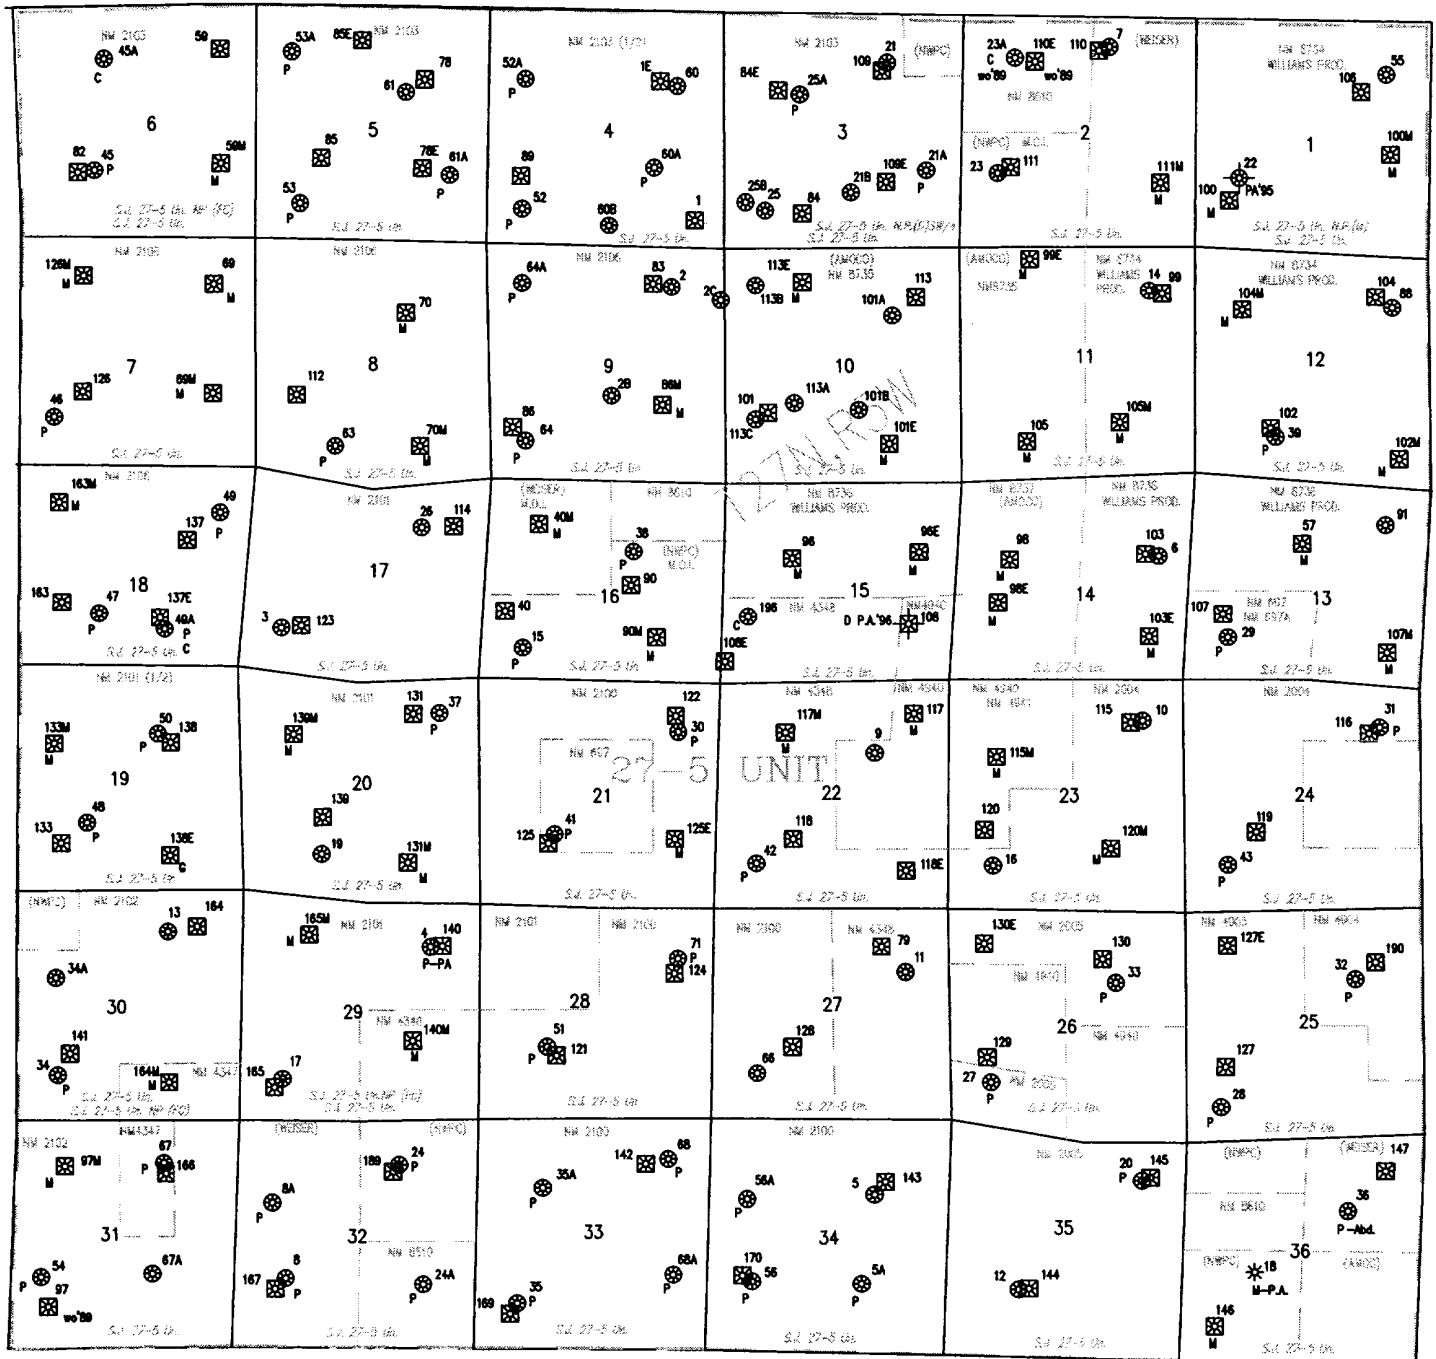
NM 2103 45A C 59 6 82 45 P 56M M S.J. 27-5 Un. NP (FC) S.J. 27-5 Un.

53A P 85E NM 2103 61 78 5 85 78E 61A P 53 P S.J. 27-5 Un.

NM 2102 (1/2) 52A P 1E 60 4 89 60A P 52 P 60B 1 S.J. 27-5 Un.

NM 2103 84E 25A P 21 109 (NWPC) 3 25B 25 84 21B 109E 21A P S.J. 27-5 Un. N.P.(DSW)? S.J. 27-5 Un.

23A C wo'89 110E wo'89 110 7 (WEISER) NM 8010 (NWPC) M.O.I. 2 23 111 111M M S.J. 27-5 Un.

NM 8734 WILLIAMS PROD. 106 55 1 100M M 22 PA'95 100 M S.J. 27-5 Un. N.P.(M) S.J. 27-5 Un.

126M M NM 2106 69 M 7 126 69M M 46 P S.J. 27-5 Un.

NM 2106 70 M 8 112 63 P 70M M S.J. 27-5 Un.

64A P NM 2106 83 2 2C 9 2B 86M M 86 64 P S.J. 27-5 Un.

113E 113B M (AMOCO) NM 8735 113 101A 10 101 113C 113A 101B 101E S.J. 27-5 Un.

(AMOCO) NM8735 99E NM 8734 WILLIAMS PROD. 14 99 11 105 105M M S.J. 27-5 Un.

NM 8734 WILLIAMS PROD. 104M M 104 88 12 102 39 P 102M M S.J. 27-5 Un.

163M M NM 2106 49 P 137 18 163 47 P 137E 49A P C S.J. 27-5 Un.

NM 2101 26 114 17 3 123 S.J. 27-5 Un.

(WEISER) M.O.I. 40M M NM 8610 38 P (NWPC) M.O.I. 90 16 40 15 P 90M M S.J. 27-5 Un.

127N ROW

NM 8735 WILLIAMS PROD. 96 M 96E M 15 C 196 NM 4348 D P.A.'96 NM4940 108 108E S.J. 27-5 Un.

NM 8737 (AMOCO) 98 M 98E M 14 NM 8735 WILLIAMS PROD. 103 6 103E M S.J. 27-5 Un.

NM 8736 WILLIAMS PROD. 91 57 M 107 NM 657 NM 657A 29 P 13 107M M S.J. 27-5 Un.

NM 2101 (1/2) 133M M 50 P 138 19 48 P 133 138E C S.J. 27-5 Un.

139M M NM 2101 131 37 P 20 139 19 131M M S.J. 27-5 Un.

NM 2100 122 30 P NM 657 27-5 UNIT 21 125 41 P 125E M S.J. 27-5 Un.

NM 4348 117M M NM 4940 117 M 9 22 118 42 P 116E S.J. 27-5 Un.

NM 4940 NM 4941 NM 2004 115 10 115M M 23 120 16 120M M S.J. 27-5 Un.

NM 2004 116 31 P 24 119 43 P S.J. 27-5 Un.

(NWPC) NM 2102 13 164 34A 30 141 34 P 164M M NM 4347 S.J. 27-5 Un. S.J. 27-5 Un. NP (FC)

165M M NM 2101 4 140 P–PA 29 NM 4349 140M M 165 17 S.J. 27-5 Un.NP (FC) S.J. 27-5 Un.

NM 2101 NM 2100 71 P 124 28 51 P 121 S.J. 27-5 Un.

NM 2100 NM 4348 79 11 27 128 66 S.J. 27-5 Un.

130E NM 2005 NM 4940 130 33 P 26 NM 4940 129 27 P NM 2005 S.J. 27-5 Un.

NM 4903 127E NM 4904 32 P 190 25 127 28 P S.J. 27-5 Un.

NM 2102 NM4347 97M M 67 P 166 31 54 P 97 wo'89 67A S.J. 27-5 Un.

(WEISER) (NWPC) 189 24 P 8A P 32 NM 8510 167 8 P 24A P S.J. 27-5 Un.

NM 2100 142 68 P 35A 33 68A 169 35 P S.J. 27-5 Un.

NM 2100 56A P 5 143 34 170 56 P 5A P S.J. 27-5 Un.

NM 2005 20 P 145 35 12 144 S.J. 27-5 Un.

(NWPC) (WEISER) 147 NM 8610 36 P–Abd. 36 (NWPC) (AMOCO) 18 M–P.A. 146 M S.J. 27-5 Un.